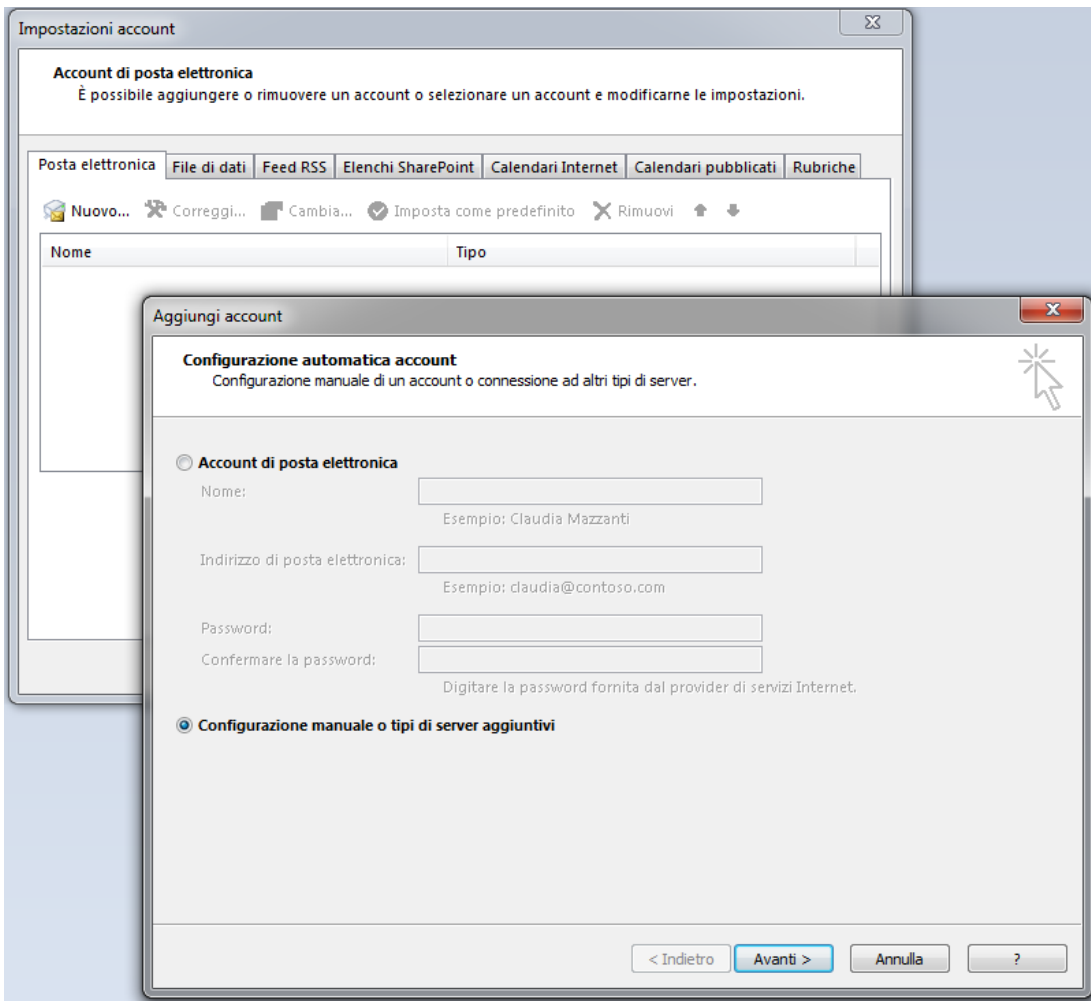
Impostazioni account

Account di posta elettronica
È possibile aggiungere o rimuovere un account o selezionare un account e modificarne le impostazioni.

Posta elettronica | File di dati | Feed RSS | Elenchi SharePoint | Calendari Internet | Calendari pubblicati | Rubriche

Nuovo... Correggi... Cambia... Imposta come predefinito Rimuovi

| Nome | Tipo |
|---|---|

Aggiungi account

Configurazione automatica account
Configurazione manuale di un account o connessione ad altri tipi di server.

Account di posta elettronica

Nome:
Esempio: Claudia Mazzanti

Indirizzo di posta elettronica:
Esempio: claudia@contoso.com

Password:
Confermare la password:
Digitare la password fornita dal provider di servizi Internet.

Configurazione manuale o tipi di server aggiuntivi

< Indietro | Avanti > | Annulla | ?